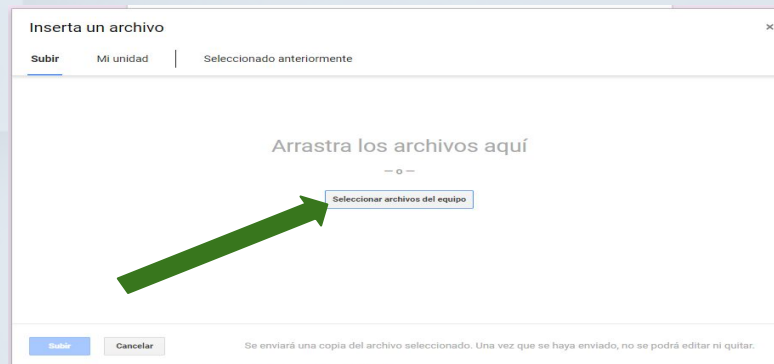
Inserta un archivo

×

Subir Mi unidad Seleccionado anteriormente

Arrastra los archivos aquí

— o —

Seleccionar archivos del equipo

Subir Cancelar

Se enviará una copia del archivo seleccionado. Una vez que se haya enviado, no se podrá editar ni quitar.